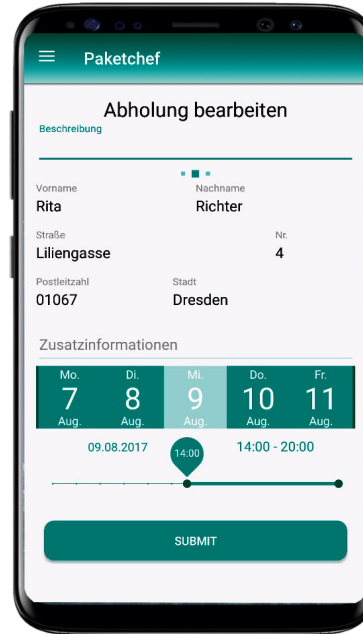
Paketchef

Abholung bearbeiten

Beschreibung

Vorname
Rita

Nachname
Richter

Straße
Liliengasse

Nr.
4

Postleitzahl
01067

Stadt
Dresden

Zusatzinformationen

| Mo. | Di. | Mi. | Do. | Fr. |
|---|---|---|---|---|
| 7 | 8 | 9 | 10 | 11 |
| Aug. | Aug. | Aug. | Aug. | Aug. |

09.08.2017 14:00 14:00 - 20:00

SUBMIT